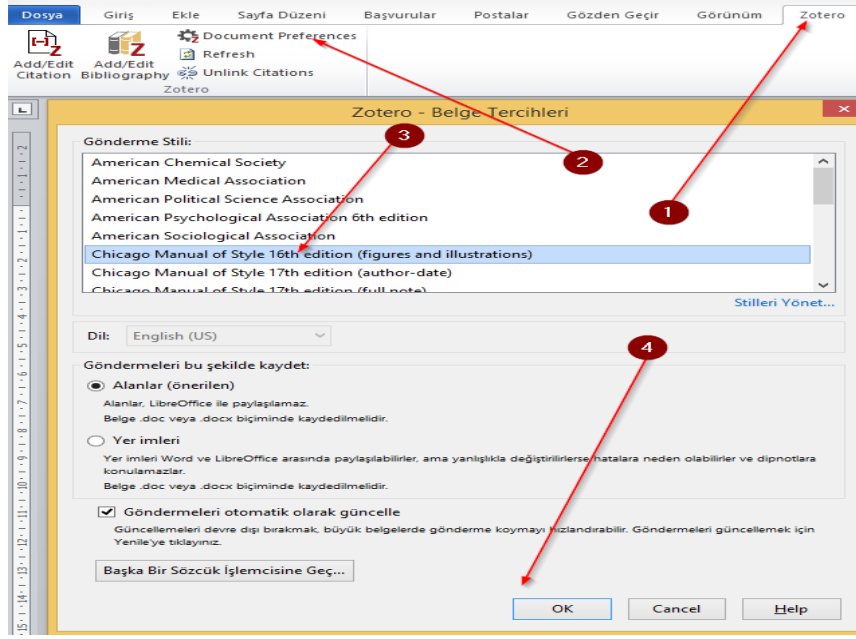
Dosya Giriş Ekle Sayfa Düzeni Başvurular Postalar Gözden Geçir Görünüm Zotero

Add/Edit Citation
Add/Edit Bibliography
Document Preferences
Refresh
Unlink Citations
Zotero

Zotero - Belge Tercihleri

Gönderme Stili:
American Chemical Society
American Medical Association
American Political Science Association
American Psychological Association 6th edition
American Sociological Association
Chicago Manual of Style 16th edition (figures and illustrations)
Chicago Manual of Style 17th edition (author-date)
Chicago Manual of Style 17th edition (full note)

Stilleri Yönet...

1
2
3
4

Dil: English (US)

Göndermeleri bu şekilde kaydet:
Alanlar (önerilen)
Alanlar, LibreOffice ile paylaşılamaz.
Belge .doc veya .docx biçiminde kaydedilmelidir.
Yer imleri
Yer imleri Word ve LibreOffice arasında paylaşılabilirler, ama yanlışlıkla değiştirilirlerse hatalara neden olabilirler ve dipnotlara konulamazlar.
Belge .doc veya .docx biçiminde kaydedilmelidir.

Göndermeleri otomatik olarak güncelle
Güncellemeleri devre dışı bırakmak, büyük belgelerde gönderme koymayı hızlandırabilir. Göndermeleri güncellemek için Yenile'ye tıklayınız.

Başka Bir Sözcük İşlemcisine Geç...

OK Cancel Help